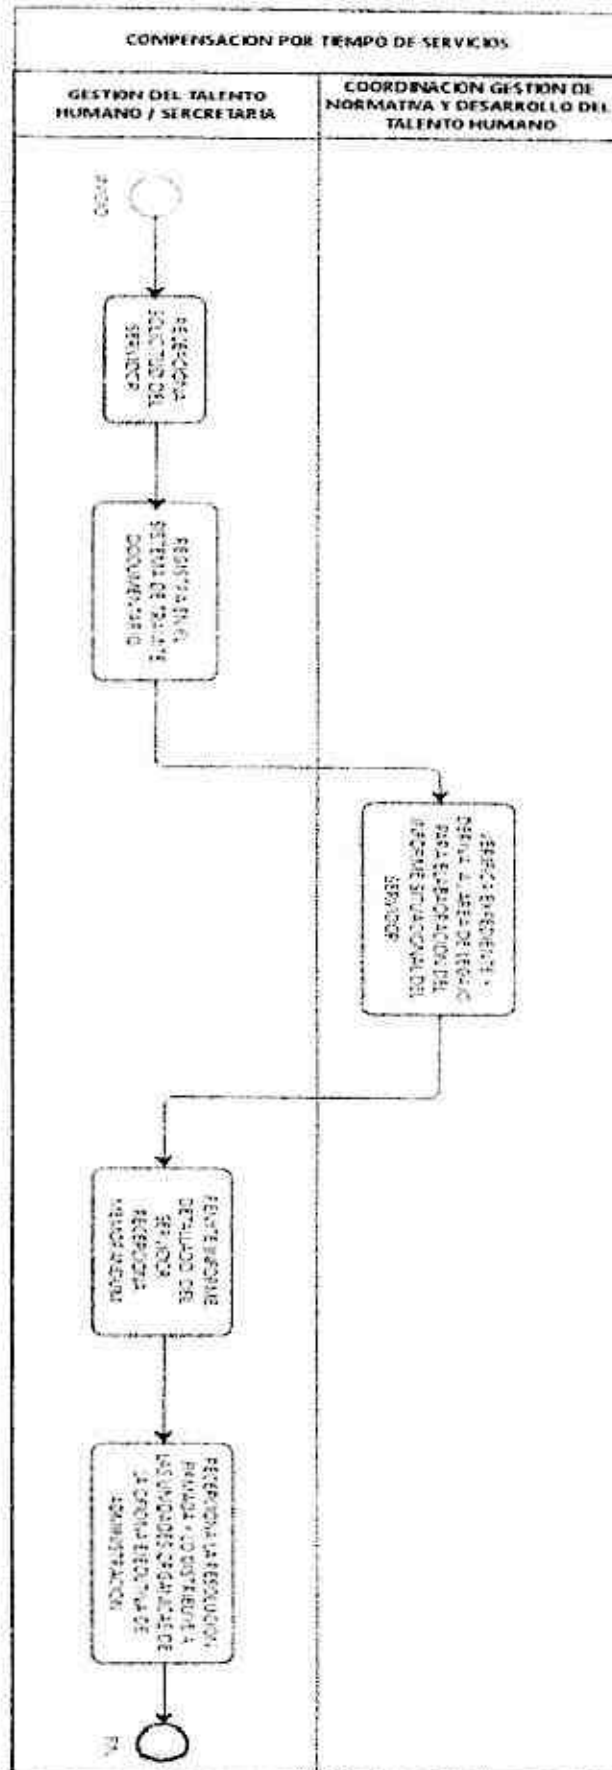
COMPENSACION POR TIEMPO DE SERVICIOS

GESTION DEL TALENTO HUMANO / SERCRETARIA

COORDINACION GESTION DE NORMATIVA Y DESARROLLO DEL TALENTO HUMANO

INICIO

RECEPCIONA SOLICITUD DEL SERVIDOR

REGISTRA EN EL SISTEMA DE TRAMITE DOCUMENTARIO

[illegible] EXPEDIENTE Y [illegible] AL AREA DE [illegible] PARA LA ELABORACION DEL INFORME SITUACIONAL DEL SERVIDOR

EMITE INFORME DETALLADO DEL SERVIDOR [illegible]

RECEPCIONA LA RESOLUCION FIRMADA Y LO DISTRIBUYE A LAS UNIDADES ORGANICAS DE LA OFICINA EJECUTIVA DE ADMINISTRACION

FIN